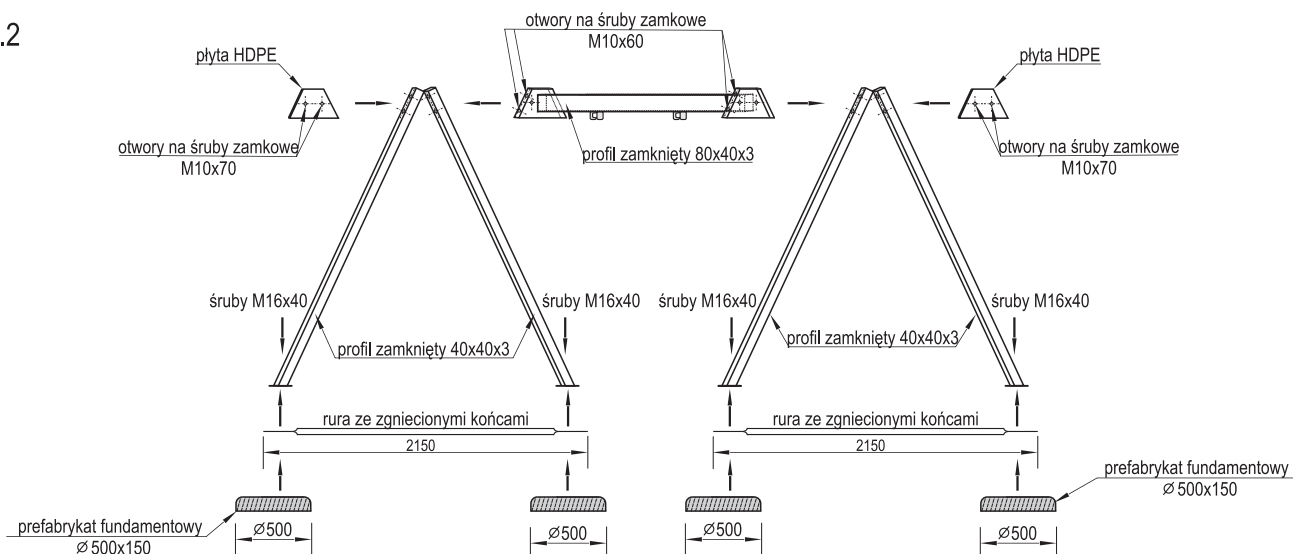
.2

otwory na śruby zamkowe
M10x60

płyta HDPE

płyta HDPE

otwory na śruby zamkowe
M10x70

profil zamknięty 80x40x3

otwory na śruby zamkowe
M10x70

śruby M16x40

śruby M16x40

śruby M16x40

śruby M16x40

profil zamknięty 40x40x3

profil zamknięty 40x40x3

rura ze zgniecionymi końcami

2150

rura ze zgniecionymi końcami

2150

prefabrykat fundamentowy
$\varnothing$500x150

prefabrykat fundamentowy
$\varnothing$500x150

$\varnothing$500

$\varnothing$500

$\varnothing$500

$\varnothing$500